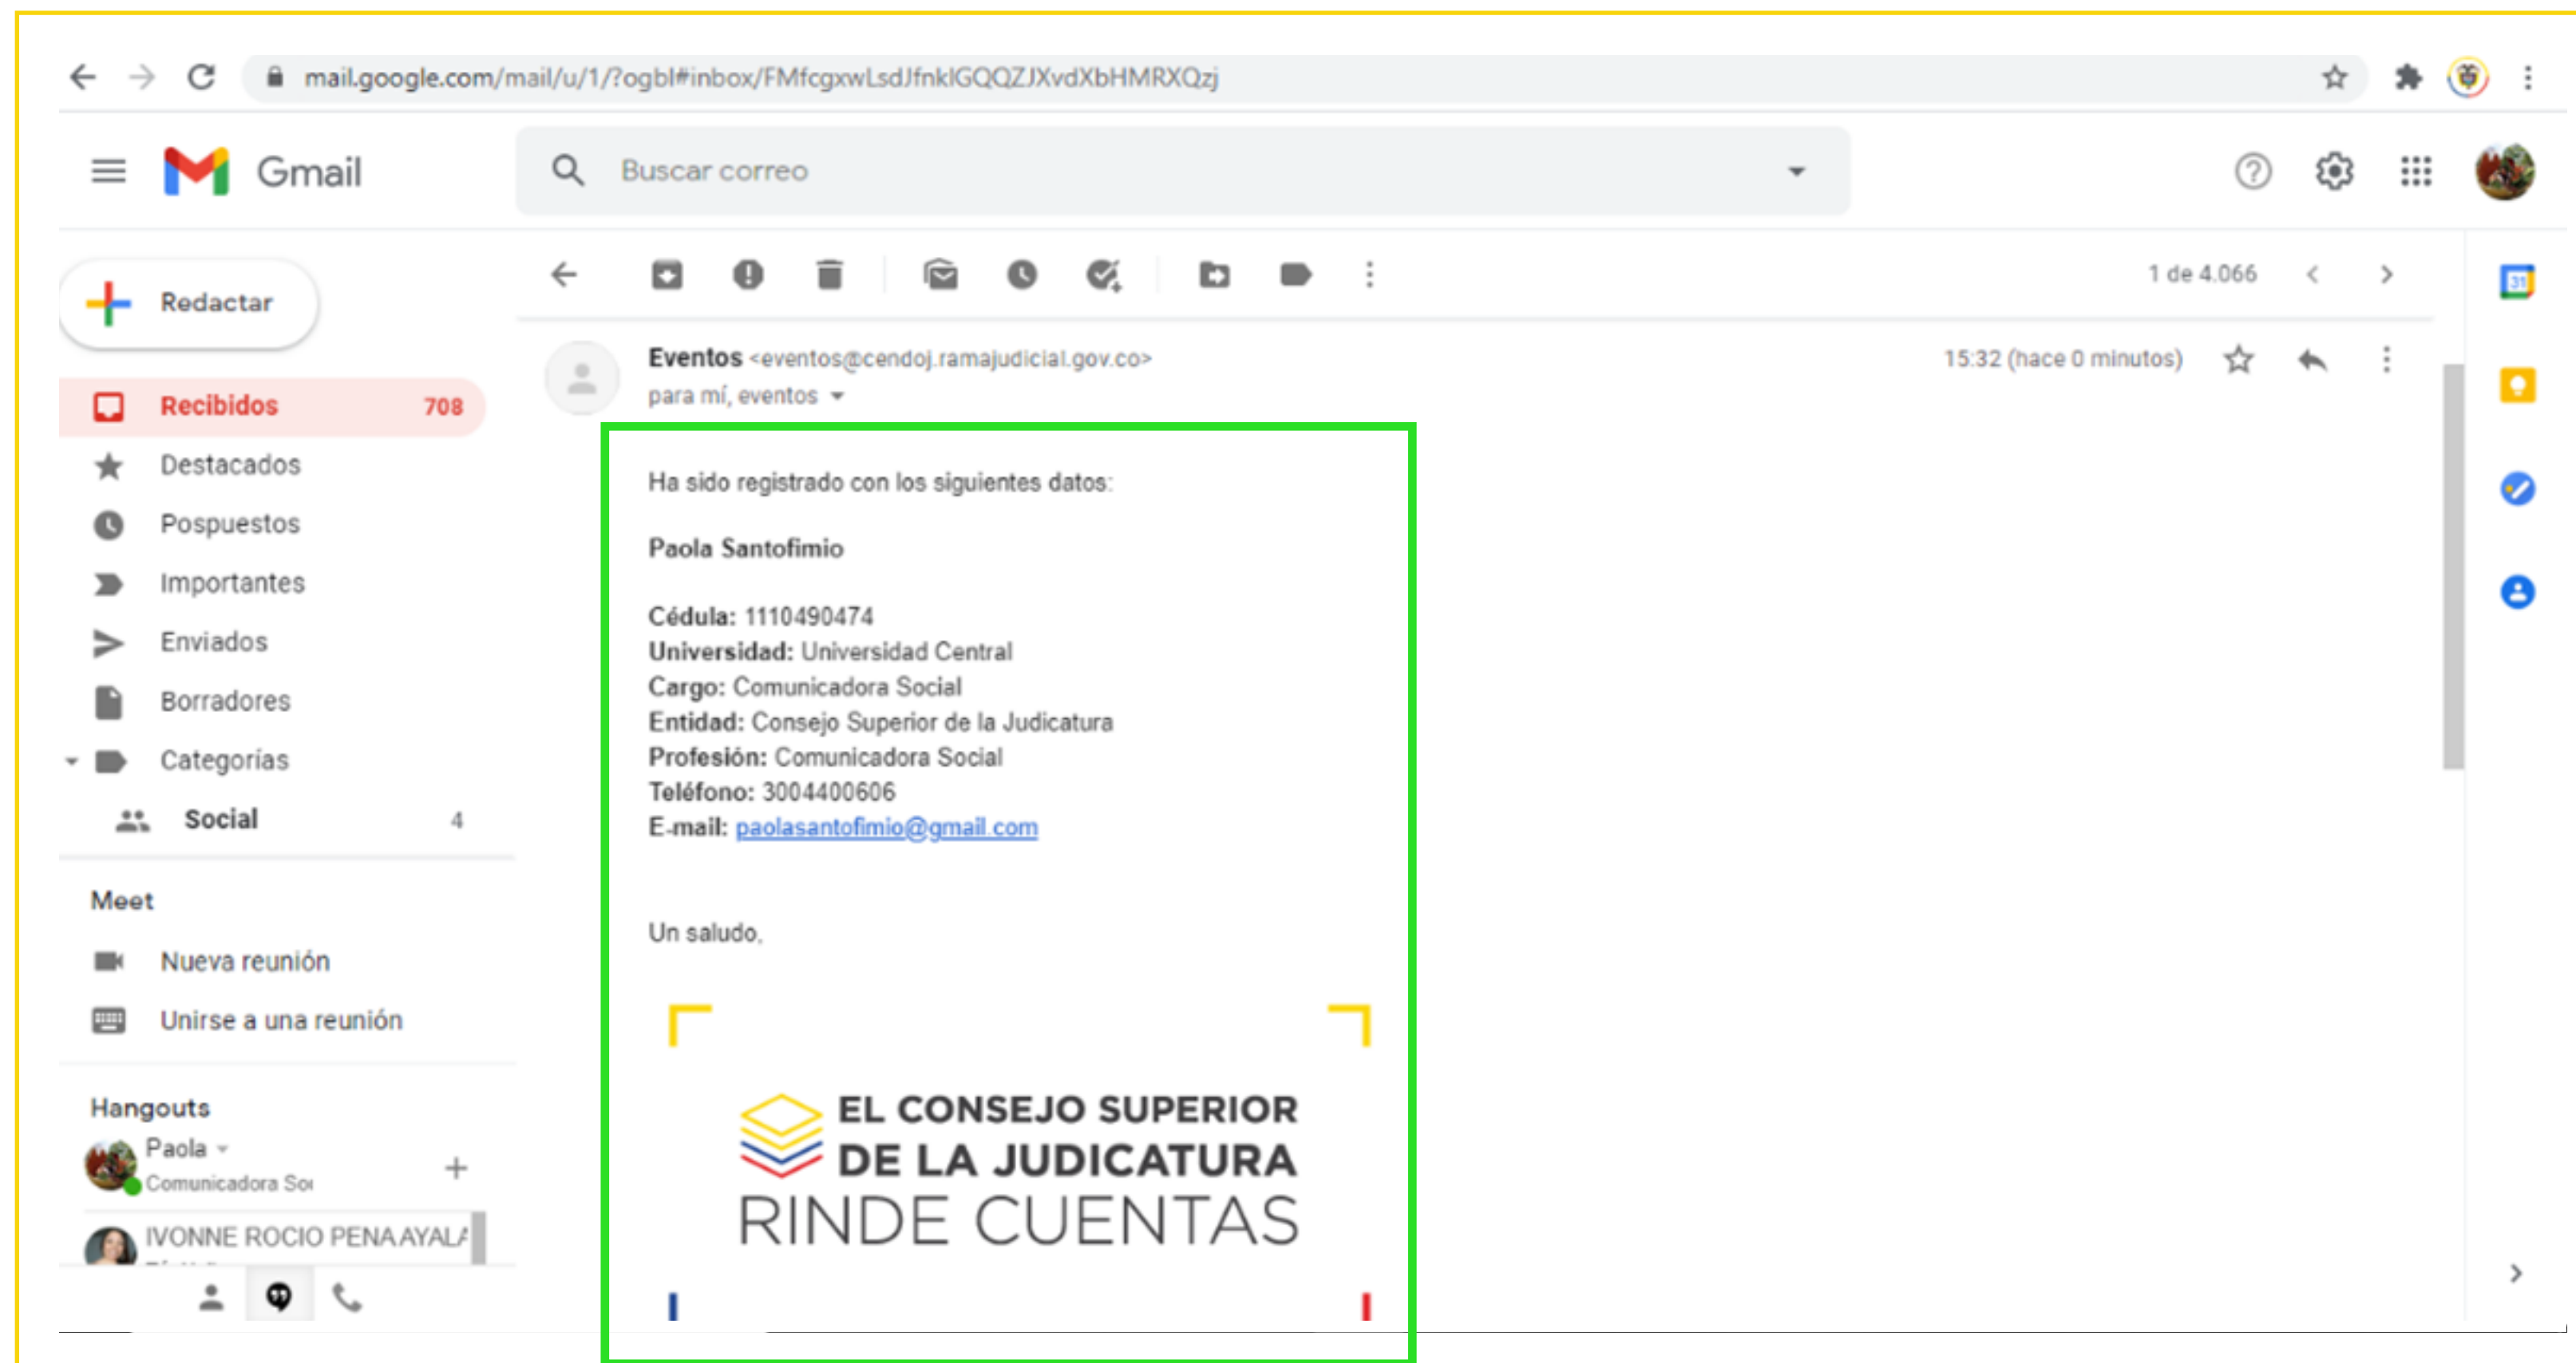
mail.google.com/mail/u/1/?ogbl#inbox/FMfcgxwLsdJfnklGQQZJXvdXbHMRXQzj

Gmail

Buscar correo

Redactar

Recibidos 708
Destacados
Pospuestos
Importantes
Enviados
Borradores
Categorías
Social 4

Meet
Nueva reunión
Unirse a una reunión

Hangouts
Paola
Comunicadora So
IVONNE ROCIO PENA AYAL

1 de 4.066

Eventos <eventos@cendoj.ramajudicial.gov.co>
para mí, eventos

15:32 (hace 0 minutos)

Ha sido registrado con los siguientes datos:

Paola Santofimio

Cédula: 1110490474
Universidad: Universidad Central
Cargo: Comunicadora Social
Entidad: Consejo Superior de la Judicatura
Profesión: Comunicadora Social
Teléfono: 3004400606
E-mail: paolasantofimio@gmail.com

Un saludo,

EL CONSEJO SUPERIOR
DE LA JUDICATURA
RINDE CUENTAS